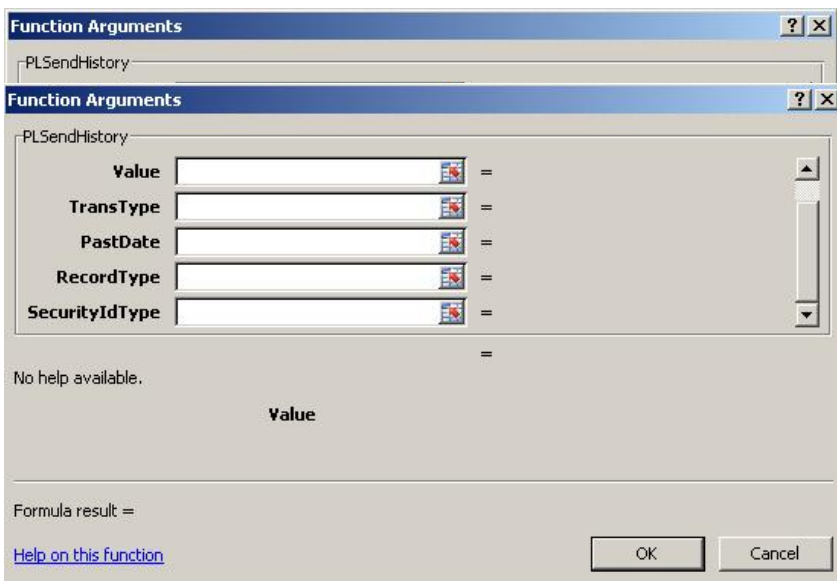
Function Arguments ? X
PLSendHistory
Function Arguments ? X
PLSendHistory

| | | |
|---|---|---|
| Value | | = |
| TransType | | = |
| PastDate | | = |
| RecordType | | = |
| SecurityIdType | | = |

=

No help available.

Value

Formula result =

Help on this function

OK

Cancel